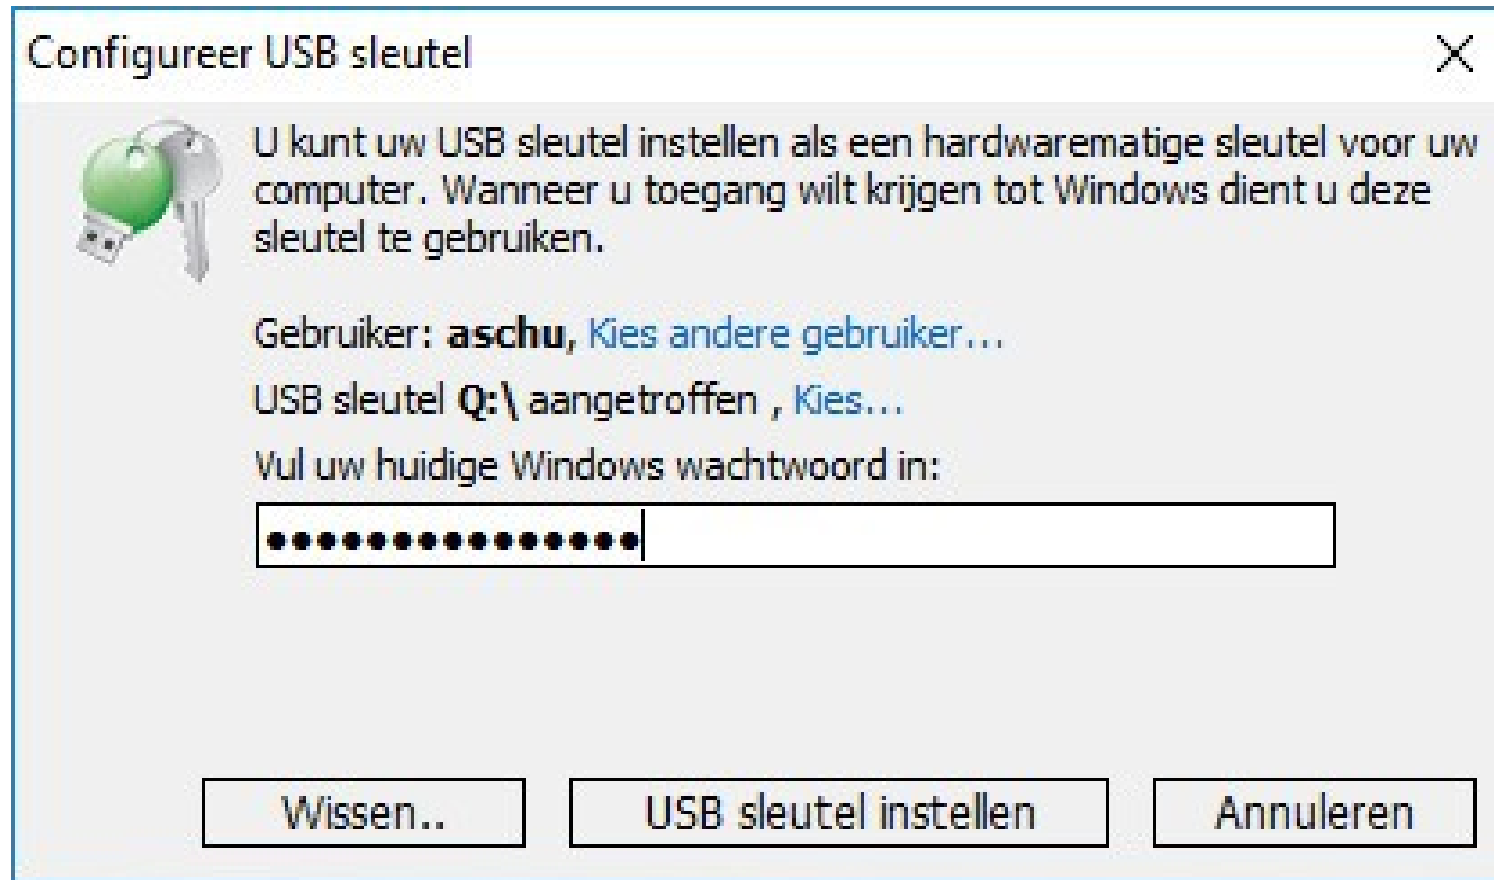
Configureer USB sleutel

X

U kunt uw USB sleutel instellen als een hardwarematige sleutel voor uw computer. Wanneer u toegang wilt krijgen tot Windows dient u deze sleutel te gebruiken.

Gebruiker: aschu, Kies andere gebruiker...

USB sleutel Q:\ aangetroffen , Kies...

Vul uw huidige Windows wachtwoord in:

•••••••••••••••

Wissen..

USB sleutel instellen

Annuleren